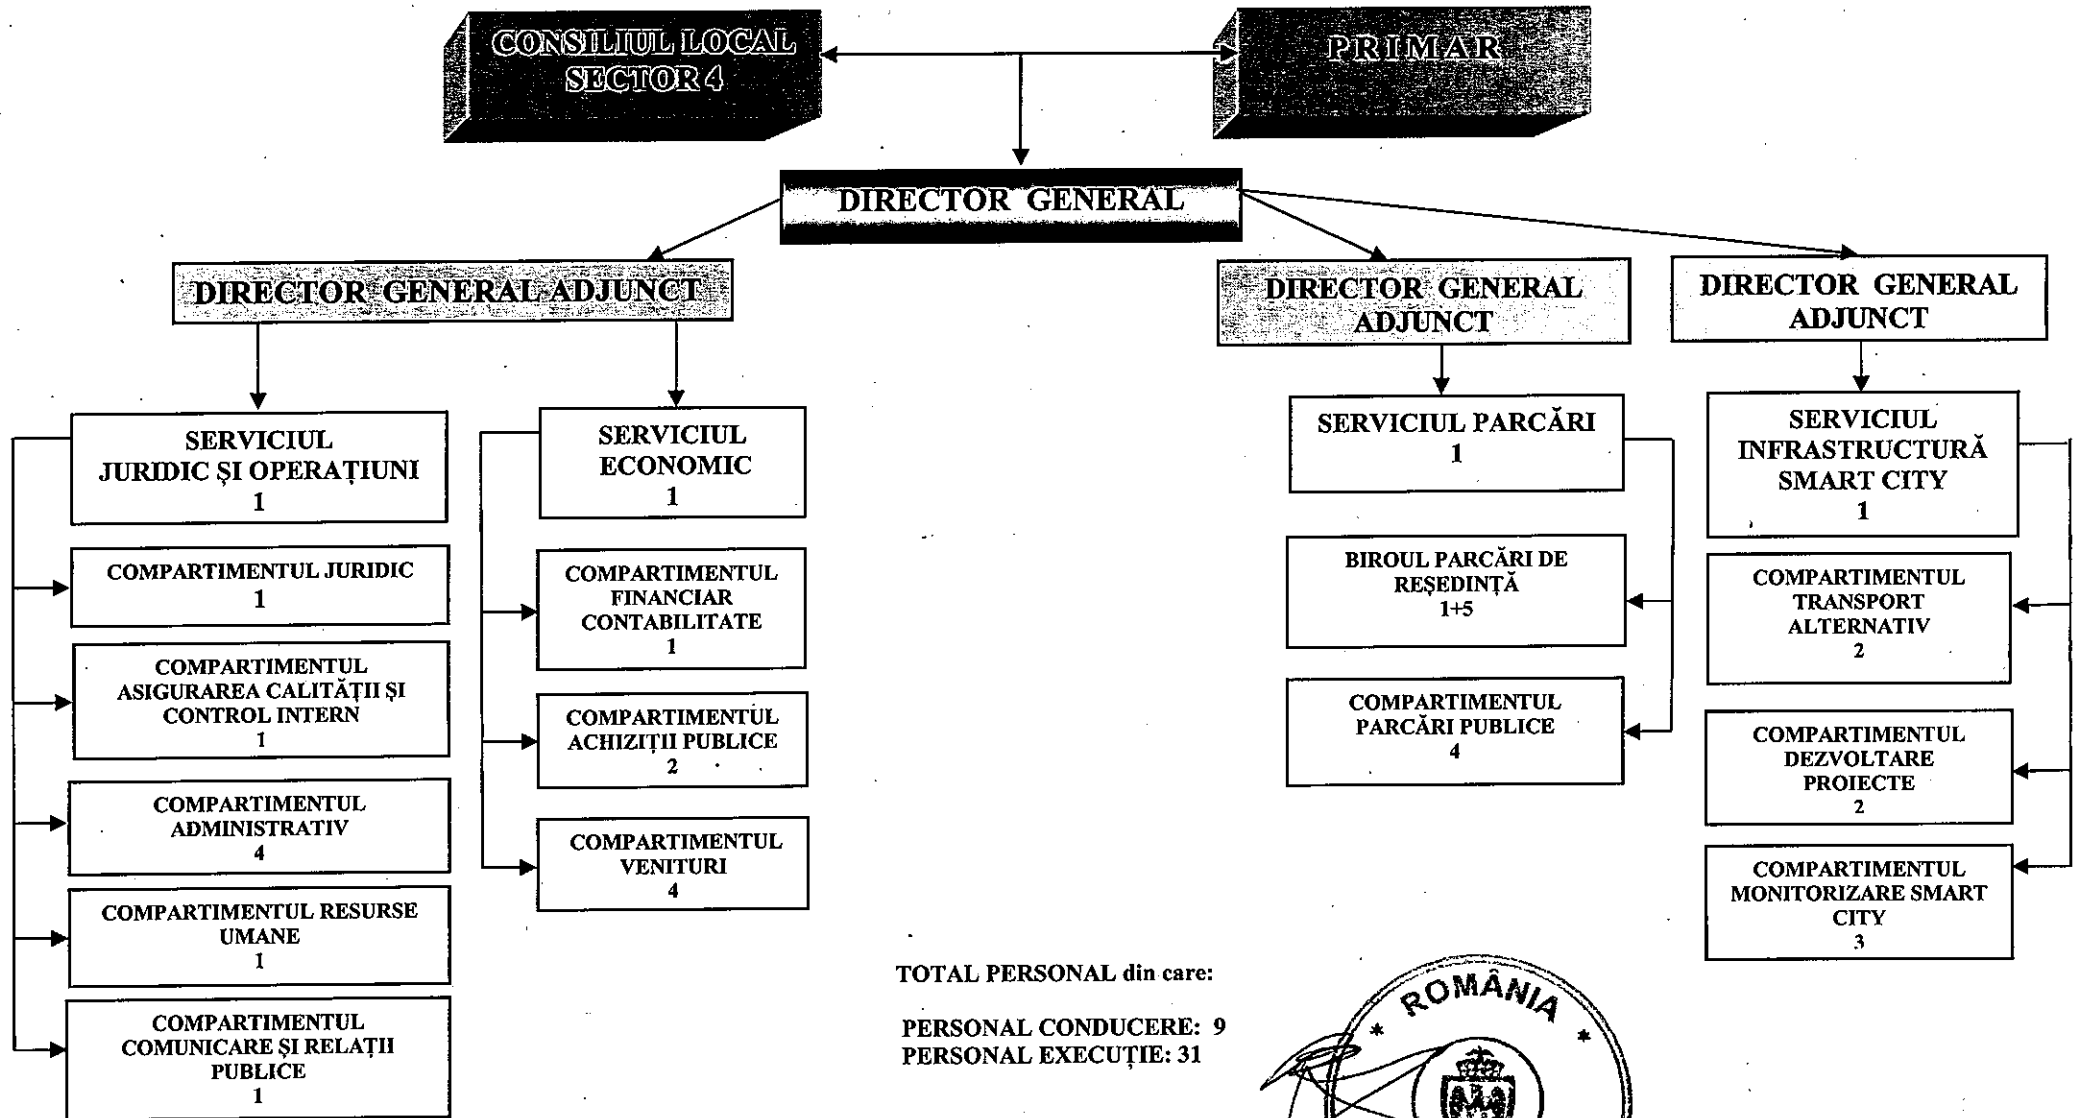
CONSILIUL LOCAL SECTOR 4

PRIMAR

DIRECTOR GENERAL

DIRECTOR GENERAL ADJUNCT

DIRECTOR GENERAL ADJUNCT

DIRECTOR GENERAL ADJUNCT

SERVICIUL JURIDIC ȘI OPERAȚIUNI
1

COMPARTIMENTUL JURIDIC
1

COMPARTIMENTUL ASIGURAREA CALITĂȚII ȘI CONTROL INTERN
1

COMPARTIMENTUL ADMINISTRATIV
4

COMPARTIMENTUL RESURSE UMANE
1

COMPARTIMENTUL COMUNICARE ȘI RELAȚII PUBLICE
1

SERVICIUL ECONOMIC
1

COMPARTIMENTUL FINANCIAR CONTABILITATE
1

COMPARTIMENTUL ACHIZIȚII PUBLICE
2

COMPARTIMENTUL VENITURI
4

SERVICIUL PARCĂRI
1

BIROUL PARCĂRI DE REȘEDINȚĂ
1+5

COMPARTIMENTUL PARCĂRI PUBLICE
4

SERVICIUL INFRASTRUCTURĂ SMART CITY
1

COMPARTIMENTUL TRANSPORT ALTERNATIV
2

COMPARTIMENTUL DEZVOLTARE PROIECTE
2

COMPARTIMENTUL MONITORIZARE SMART CITY
3

TOTAL PERSONAL din care:

PERSONAL CONDUCERE: 9
PERSONAL EXECUȚIE: 31

ROMÂNIA